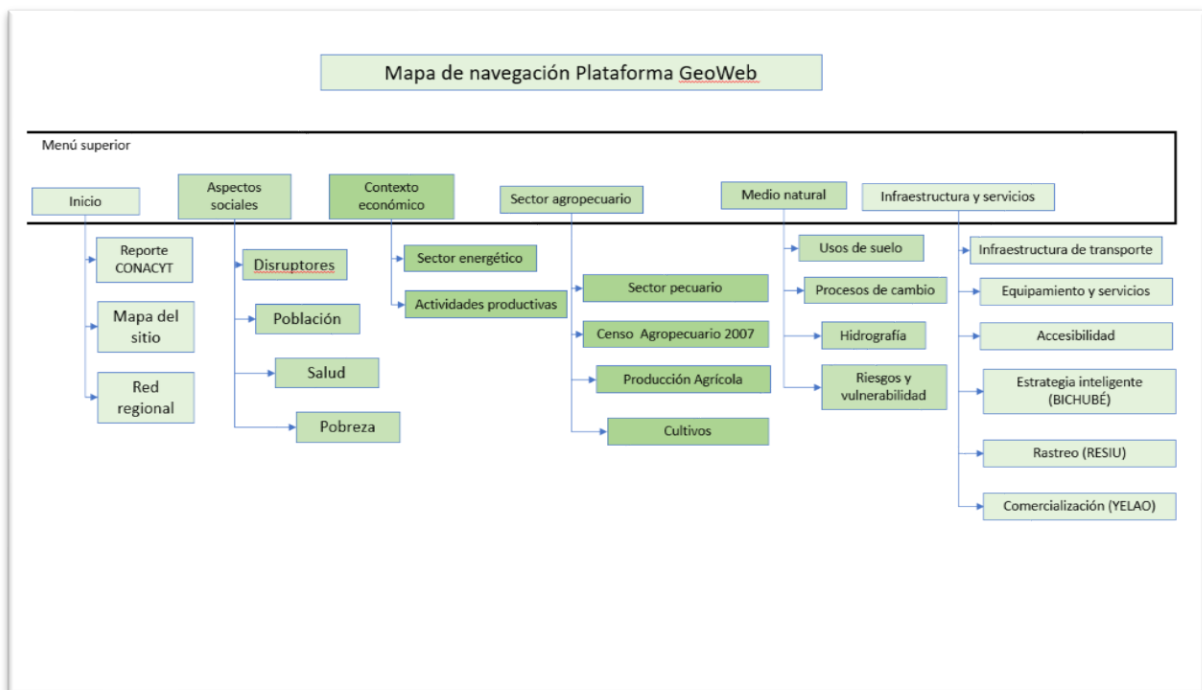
Mapa de navegación Plataforma GeoWeb

Menú superior

Inicio

Reporte CONACYT

Mapa del sitio

Red regional

Aspectos sociales

Disruptores

Población

Salud

Pobreza

Contexto económico

Sector energético

Actividades productivas

Sector agropecuario

Sector pecuario

Censo Agropecuario 2007

Producción Agrícola

Cultivos

Medio natural

Usos de suelo

Procesos de cambio

Hidrografía

Riesgos y vulnerabilidad

Infraestructura y servicios

Infraestructura de transporte

Equipamiento y servicios

Accesibilidad

Estrategia inteligente (BICHUBÉ)

Rastreo (RESIU)

Comercialización (YELAO)